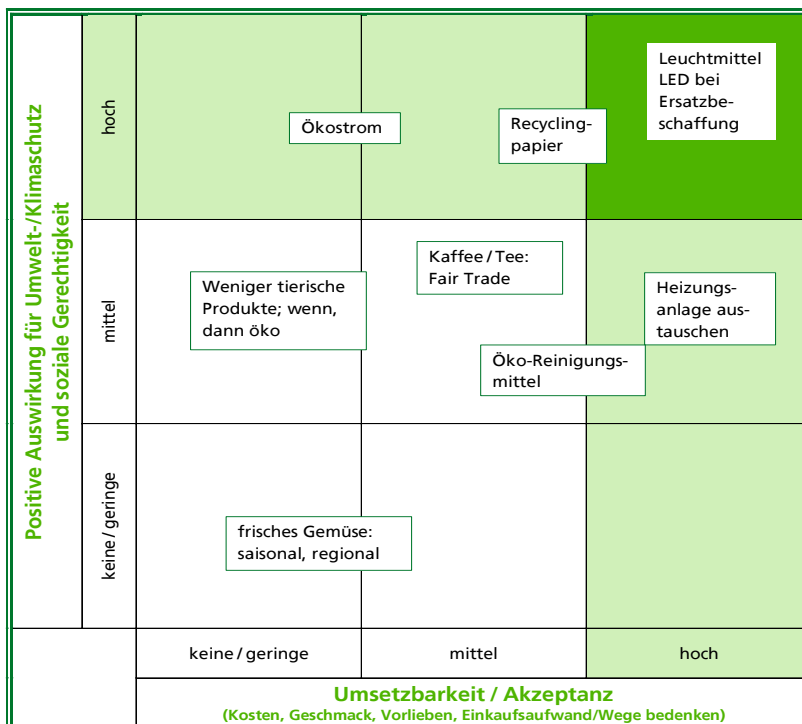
Positive Auswirkung für Umwelt-/Klimaschutz und soziale Gerechtigkeit

| | keine / geringe | mittel | hoch |
|---|---|---|---|
| hoch | Ökostrom | Recyclingpapier | Leuchtmittel LED bei Ersatzbeschaffung |
| mittel | Weniger tierische Produkte; wenn, dann öko | Kaffee / Tee: Fair Trade; Öko-Reinigungsmittel | Heizungsanlage austauschen |
| keine / geringe | frisches Gemüse: saisonal, regional | | |

Umsetzbarkeit / Akzeptanz
(Kosten, Geschmack, Vorlieben, Einkaufsaufwand/Wege bedenken)